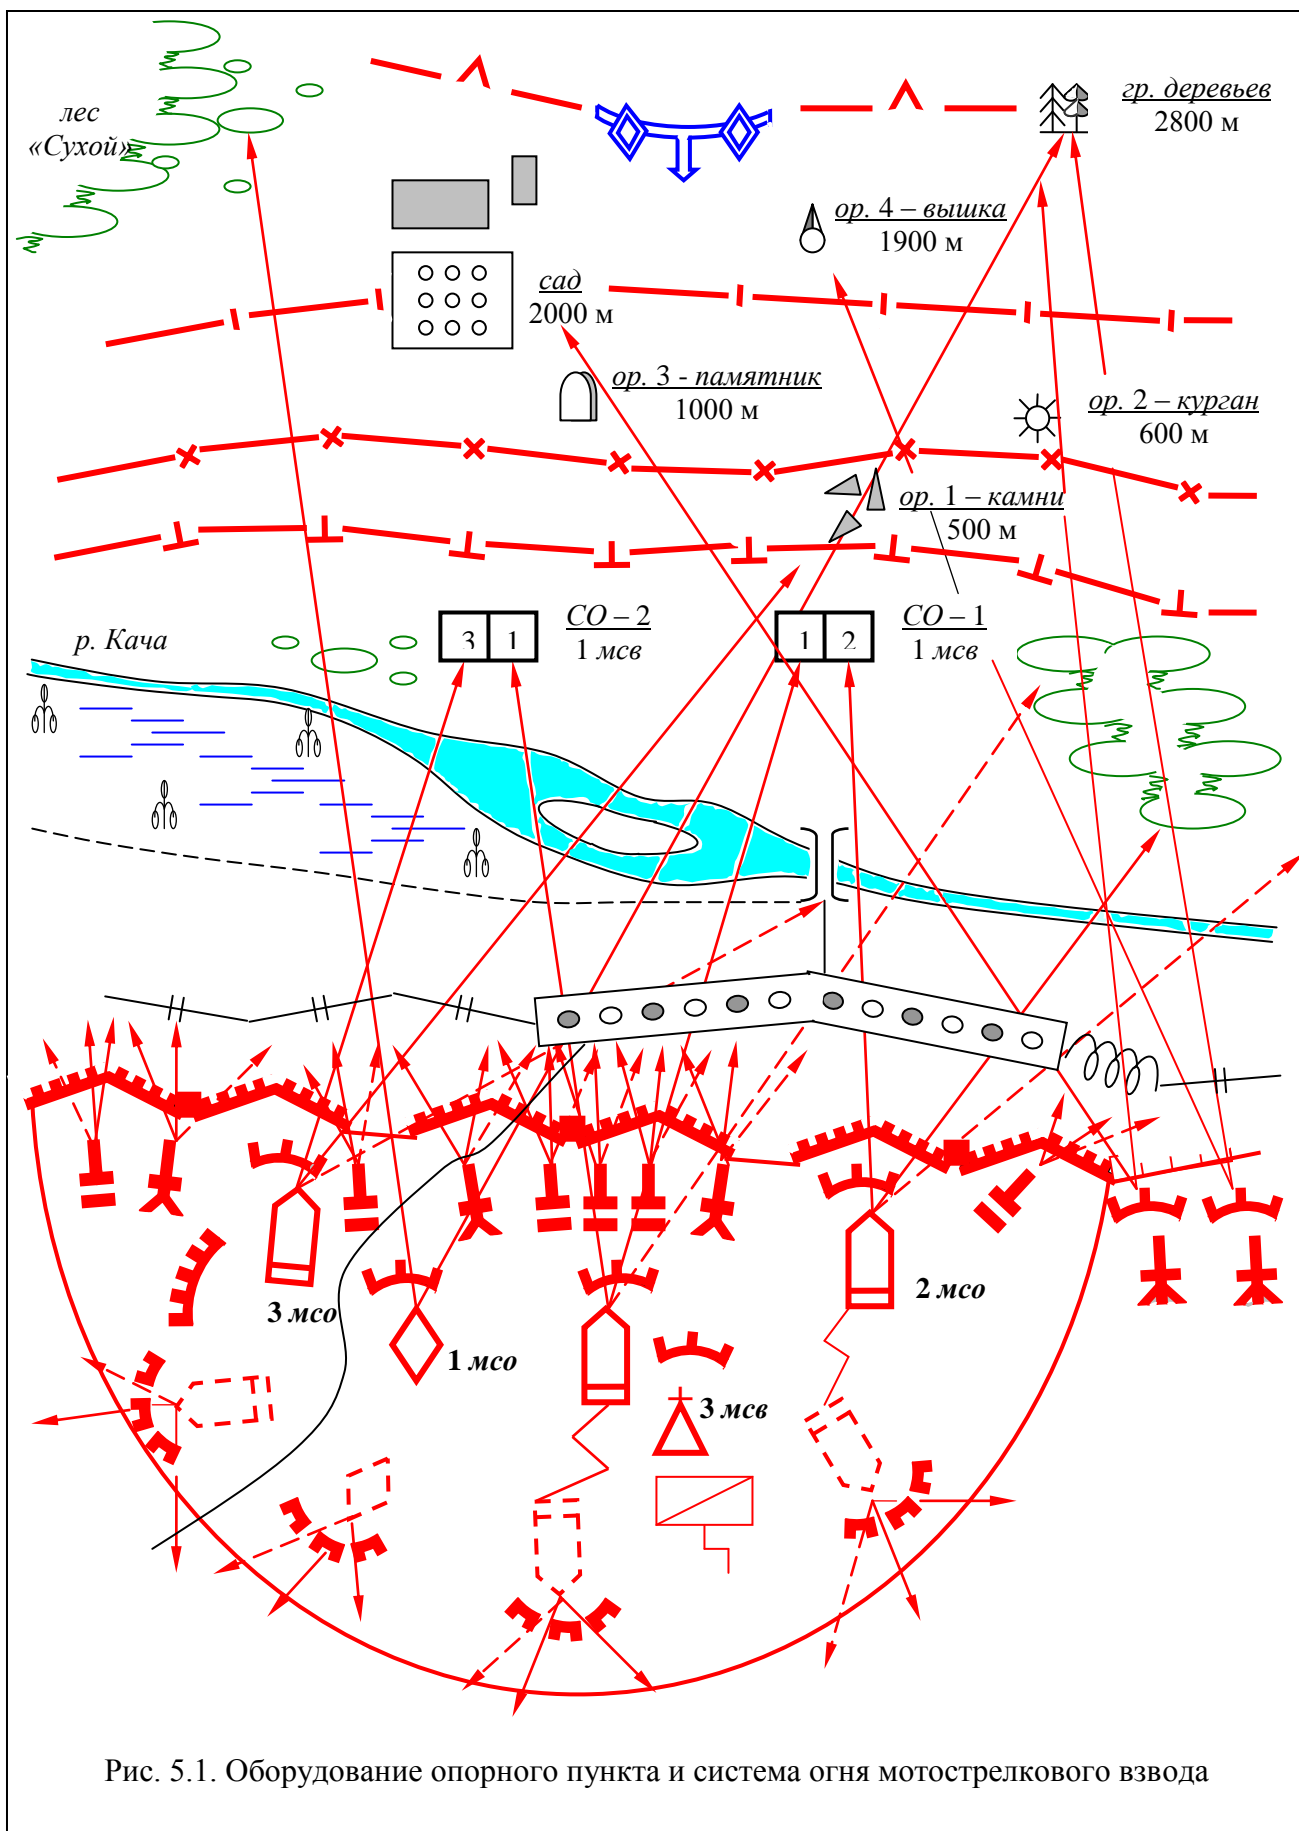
лес «Сухой»

гр. деревьев
2800 м

ор. 4 – вышка
1900 м

сад
2000 м

ор. 3 - памятник
1000 м

ор. 2 – курган
600 м

ор. 1 – камни
500 м

| 3 | 1 |
|---|---|

СО – 2
1 мсв

| 1 | 2 |
|---|---|

СО – 1
1 мсв

р. Кача

3 мсо

1 мсо

2 мсо

3 мсв

Рис. 5.1. Оборудование опорного пункта и система огня мотострелкового взвода